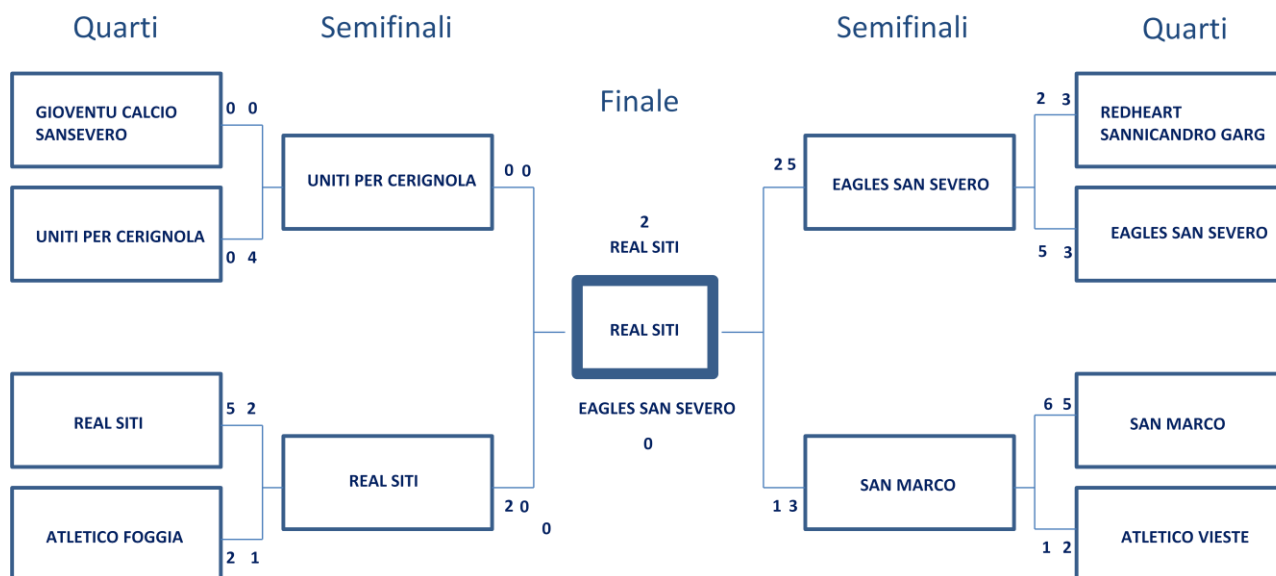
Quarti

Semifinali

Semifinali

Quarti

Finale

GIOVENTU CALCIO SANSEVERO

0 0

UNITI PER CERIGNOLA

0 4

UNITI PER CERIGNOLA

0 0

2

REAL SITI

REAL SITI

EAGLES SAN SEVERO

0

2 5

EAGLES SAN SEVERO

2 3

REDHEART SANNICANDRO GARG

EAGLES SAN SEVERO

5 3

REAL SITI

5 2

ATLETICO FOGGIA

2 1

REAL SITI

2 0

0

1 3

SAN MARCO

6 5

SAN MARCO

ATLETICO VIESTE

1 2